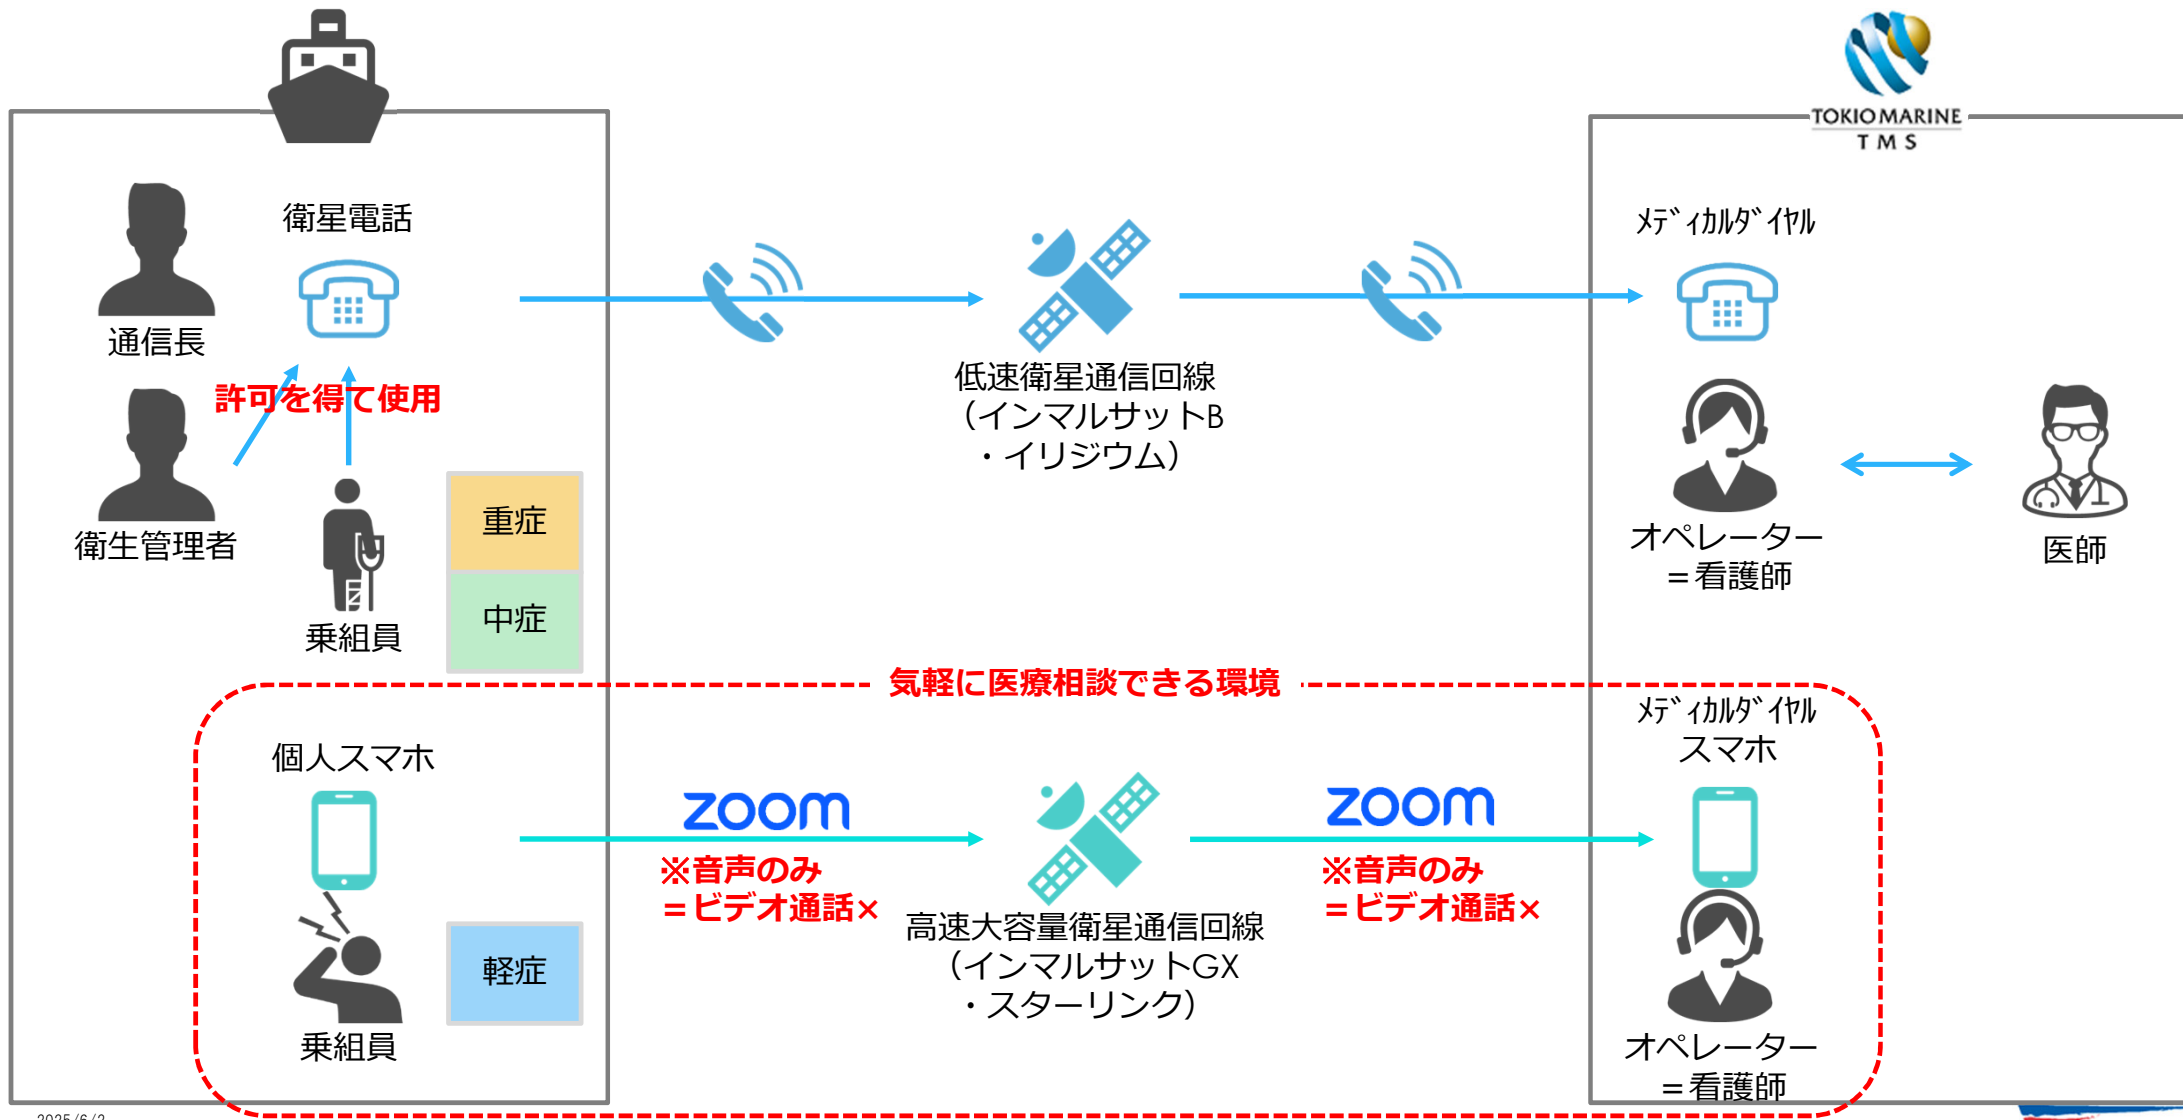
TOKIO MARINE
TMS

衛星電話

通信長

許可を得て使用

衛生管理者

乗組員

重症

中症

低速衛星通信回線
（インマルサットB
・イリジウム）

ﾒﾃﾞｨｶﾙﾀﾞｲﾔﾙ

オペレーター
＝看護師

医師

気軽に医療相談できる環境

個人スマホ

zoom

※音声のみ
＝ビデオ通話×

高速大容量衛星通信回線
（インマルサットGX
・スターリンク）

zoom

※音声のみ
＝ビデオ通話×

ﾒﾃﾞｨｶﾙﾀﾞｲﾔﾙ
スマホ

軽症

乗組員

オペレーター
＝看護師

2025/6/2